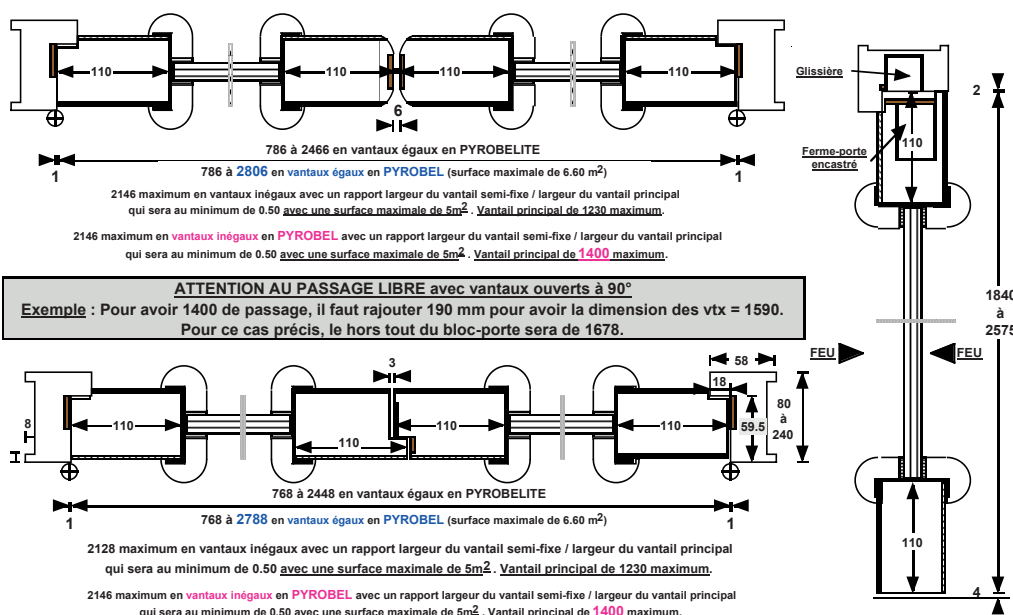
110
110
110
110
6
786 à 2466 en vantaux égaux en PYROBELITE
1
1
786 à 2806 en vantaux égaux en PYROBEL (surface maximale de 6.60 m$^2$)
2146 maximum en vantaux inégaux avec un rapport largeur du vantail semi-fixe / largeur du vantail principal qui sera au minimum de 0.50 avec une surface maximale de 5m$^2$. Vantail principal de 1230 maximum.
2146 maximum en vantaux inégaux en PYROBEL avec un rapport largeur du vantail semi-fixe / largeur du vantail principal qui sera au minimum de 0.50 avec une surface maximale de 5m$^2$. Vantail principal de 1400 maximum.

ATTENTION AU PASSAGE LIBRE avec vantaux ouverts à 90°
Exemple : Pour avoir 1400 de passage, il faut rajouter 190 mm pour avoir la dimension des vtx = 1590.
Pour ce cas précis, le hors tout du bloc-porte sera de 1678.

3
58
18
80
à
240
59.5
8
110
110
110
110
768 à 2448 en vantaux égaux en PYROBELITE
1
1
768 à 2788 en vantaux égaux en PYROBEL (surface maximale de 6.60 m$^2$)
2128 maximum en vantaux inégaux avec un rapport largeur du vantail semi-fixe / largeur du vantail principal qui sera au minimum de 0.50 avec une surface maximale de 5m$^2$. Vantail principal de 1230 maximum.
2146 maximum en vantaux inégaux en PYROBEL avec un rapport largeur du vantail semi-fixe / largeur du vantail principal qui sera au minimum de 0.50 avec une surface maximale de 5m$^2$. Vantail principal de 1400 maximum.

Glissière
2
Ferme-porte encastré
110
1840
à
2575
FEU
FEU
110
4